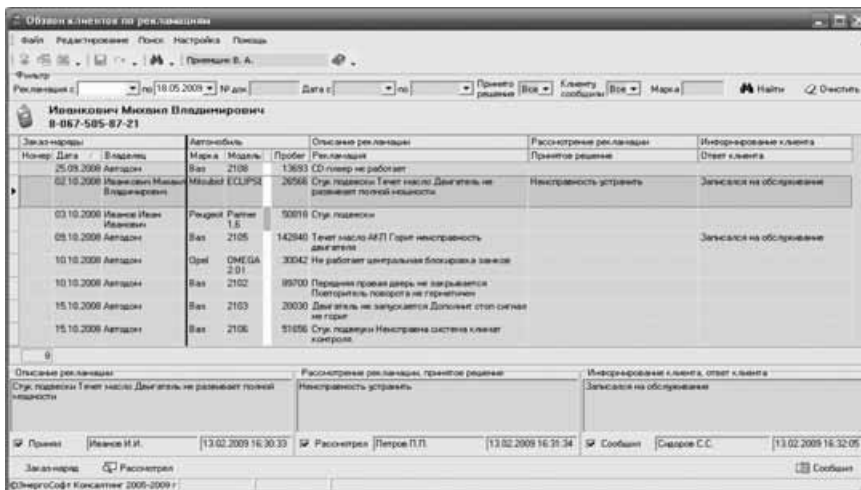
Обзвон клиентов по рекламациям

Файл Редактирование Поиск Настройка Помощь

Пришкин Е. А.

Фильтр

Рекламация с | по 18.05.2009 | № док | Дата с | по | Принято решение Все | Клиенту сообщили Все | Марка | Найти | Очистить

Иванкович Михаил Владимирович
8-067-585-87-21

| Заказ-наряды | | | Автомобиль | | | Описание рекламации | Рассмотрение рекламации | Информирование клиента |
|---|---|---|---|---|---|---|---|---|
| Номер | Дата | Владелец | Марка | Модель | Пробег | Рекламация | Принятое решение | Ответ клиента |
| | 25.09.2008 | Автодом | Ваз | 2108 | 13693 | CD плеер не работает | | |
| | 02.10.2008 | Иванкович Михаил Владимирович | Mitsubishi | ECLIPSE | 26566 | Стук подвески Течет масло Двигатель не развивает полной мощности | Неисправность устранить | Записался на обслуживание |
| | 03.10.2008 | Иванов Иван Иванович | Peugeot | Partner 1.6 | 50818 | Стук подвески | | |
| | 05.10.2008 | Автодом | Ваз | 2105 | 142840 | Течет масло АКП Горит неисправность двигателя | | Записался на обслуживание |
| | 10.10.2008 | Автодом | Opel | OMEGA 2.01 | 30042 | Не работает центральная блокировка замков | | |
| | 10.10.2008 | Автодом | Ваз | 2102 | 89700 | Передняя правая дверь не закрывается Повторитель поворота не герметичен | | |
| | 15.10.2008 | Автодом | Ваз | 2103 | 20030 | Двигатель не запускается Дополнит стоп сигнал не горит | | |
| | 15.10.2008 | Автодом | Ваз | 2106 | 51656 | Стук подвески Неисправна система климат контроля. | | |

9

Описание рекламации
Стук подвески Течет масло Двигатель не развивает полной мощности

Рассмотрение рекламации, принятое решение
Неисправность устранить

Информирование клиента, ответ клиента
Записался на обслуживание

Принял Иванов И.И. 13.02.2009 16:30:33 | Рассмотрел Петров П.П. 13.02.2009 16:31:34 | Сообщил Сидоров С.С. 13.02.2009 16:32:05

Заказ-наряд | Рассмотрел | Сообщил

©ЭнергоСофт Консалтинг 2005-2009 г